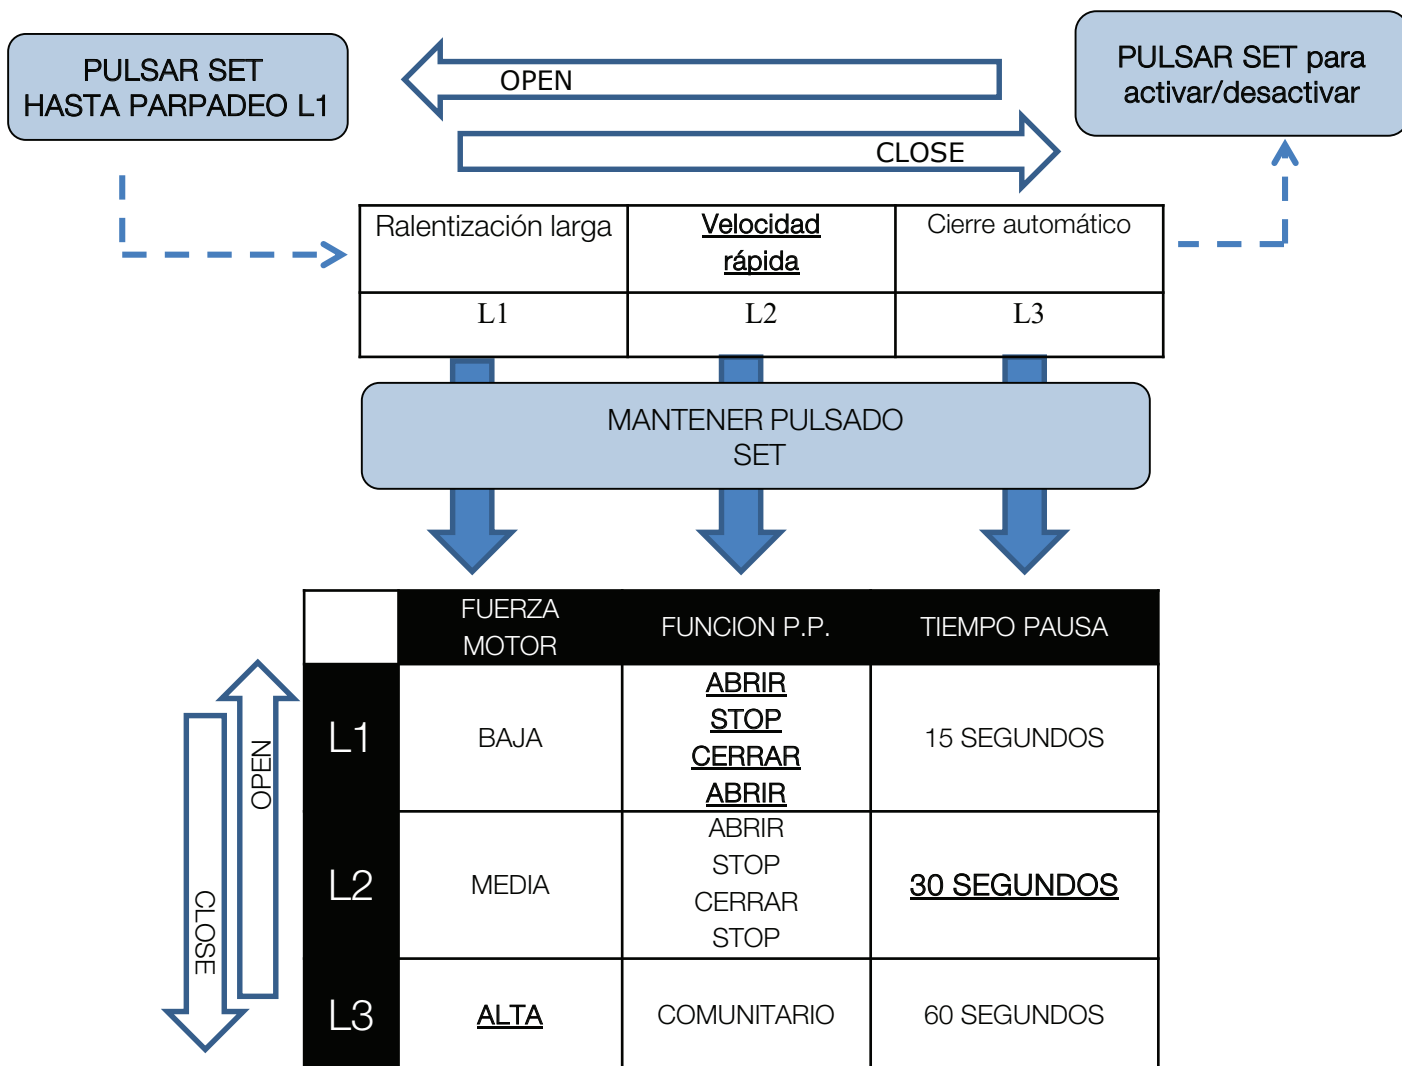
PULSAR SET HASTA PARPADEO L1

OPEN

CLOSE

PULSAR SET para activar/desactivar

| Ralentización larga | Velocidad rápida | Cierre automático |
|---|---|---|
| L1 | L2 | L3 |

MANTENER PULSADO SET

|  | FUERZA MOTOR | FUNCION P.P. | TIEMPO PAUSA |
|---|---|---|---|
| L1 | BAJA | ABRIR STOP CERRAR ABRIR | 15 SEGUNDOS |
| L2 | MEDIA | ABRIR STOP CERRAR STOP | 30 SEGUNDOS |
| L3 | ALTA | COMUNITARIO | 60 SEGUNDOS |

OPEN

CLOSE